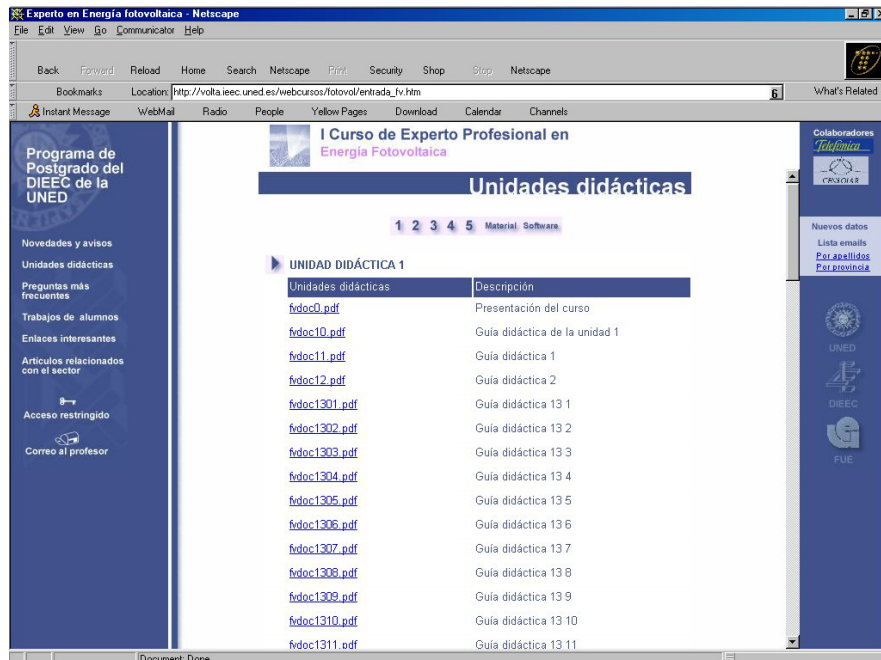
Experto en Energía fotovoltaica - Netscape

File Edit View Go Communicator Help

Back Forward Reload Home Search Netscape Print Security Shop Stop Netscape

Bookmarks Location: http://volta.ieec.uned.es/webcursos/fotovol/entrada_fv.htm

What's Related

Instant Message WebMail Radio People Yellow Pages Download Calendar Channels

Programa de Postgrado del DIEEC de la UNED

Novedades y avisos

Unidades didácticas

Preguntas más frecuentes

Trabajos de alumnos

Enlaces interesantes

Artículos relacionados con el sector

Acceso restringido

Correo al profesor

I Curso de Experto Profesional en Energía Fotovoltaica

Unidades didácticas

1 2 3 4 5 Material Software

UNIDAD DIDÁCTICA 1

| Unidades didácticas | Descripción |
|---|---|
| fvdoc0.pdf | Presentación del curso |
| fvdoc10.pdf | Guía didáctica de la unidad 1 |
| fvdoc11.pdf | Guía didáctica 1 |
| fvdoc12.pdf | Guía didáctica 2 |
| fvdoc1301.pdf | Guía didáctica 13 1 |
| fvdoc1302.pdf | Guía didáctica 13 2 |
| fvdoc1303.pdf | Guía didáctica 13 3 |
| fvdoc1304.pdf | Guía didáctica 13 4 |
| fvdoc1305.pdf | Guía didáctica 13 5 |
| fvdoc1306.pdf | Guía didáctica 13 6 |
| fvdoc1307.pdf | Guía didáctica 13 7 |
| fvdoc1308.pdf | Guía didáctica 13 8 |
| fvdoc1309.pdf | Guía didáctica 13 9 |
| fvdoc1310.pdf | Guía didáctica 13 10 |
| fvdoc1311.pdf | Guía didáctica 13 11 |

Colaboradores

Telefónica

CENSOLAR

Nuevos datos

Lista emails

Por apellidos

Por provincia

UNED

DIEEC

FUE

Document: Done